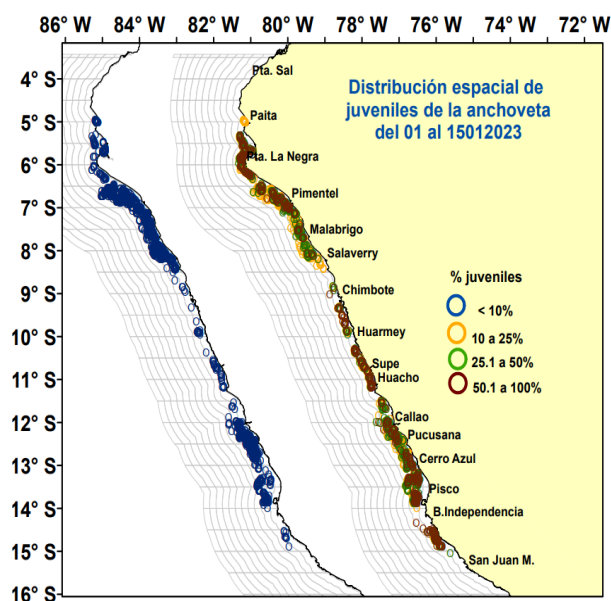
86° W 84° W 82° W 80° W 78° W 76° W 74° W 72° W

4° S
5° S
6° S
7° S
8° S
9° S
10° S
11° S
12° S
13° S
14° S
15° S
16° S

Distribución espacial de juveniles de la anchoveta del 01 al 15012023

Pta. Sal
Paita
Pta. La Negra
Pimentel
Malabrigo
Salaverry
Chimbote
Huarmey
Supe
Huacho
Callao
Pucusana
Cerro Azul
Pisco
B.Independencia
San Juan M.

% juveniles
< 10%
10 a 25%
25.1 a 50%
50.1 a 100%